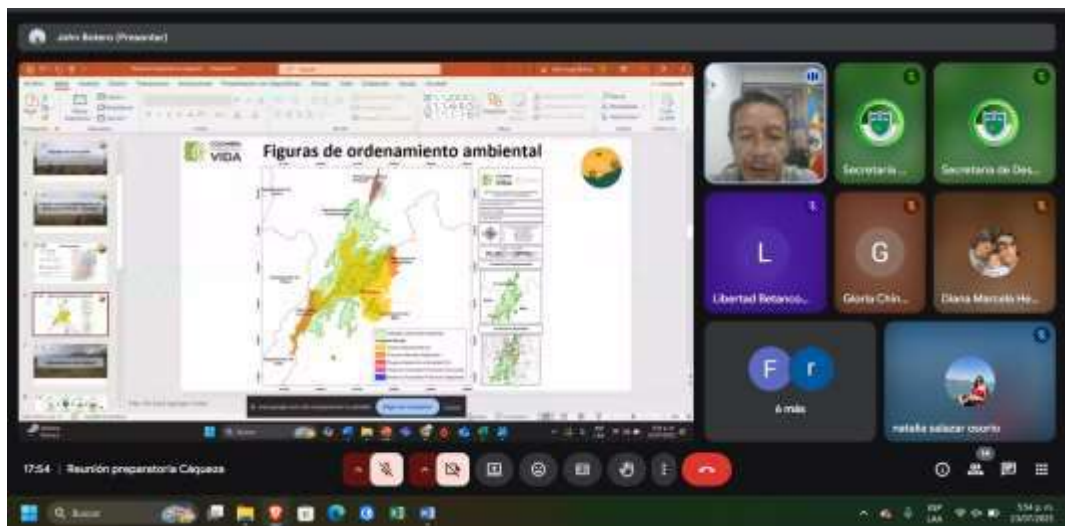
John Botero (Presentar)

VIDA

Figuras de ordenamiento ambiental

Secretaria...

Secretaria de Des...

L

Libertad Betanco...

G

Gloria Chin...

Diana Marcela He...

F

r

6 más

natalia salazar osorio

17:54 | Reunión preparatoria Cáqueza

Buscar

5:54 p. m.